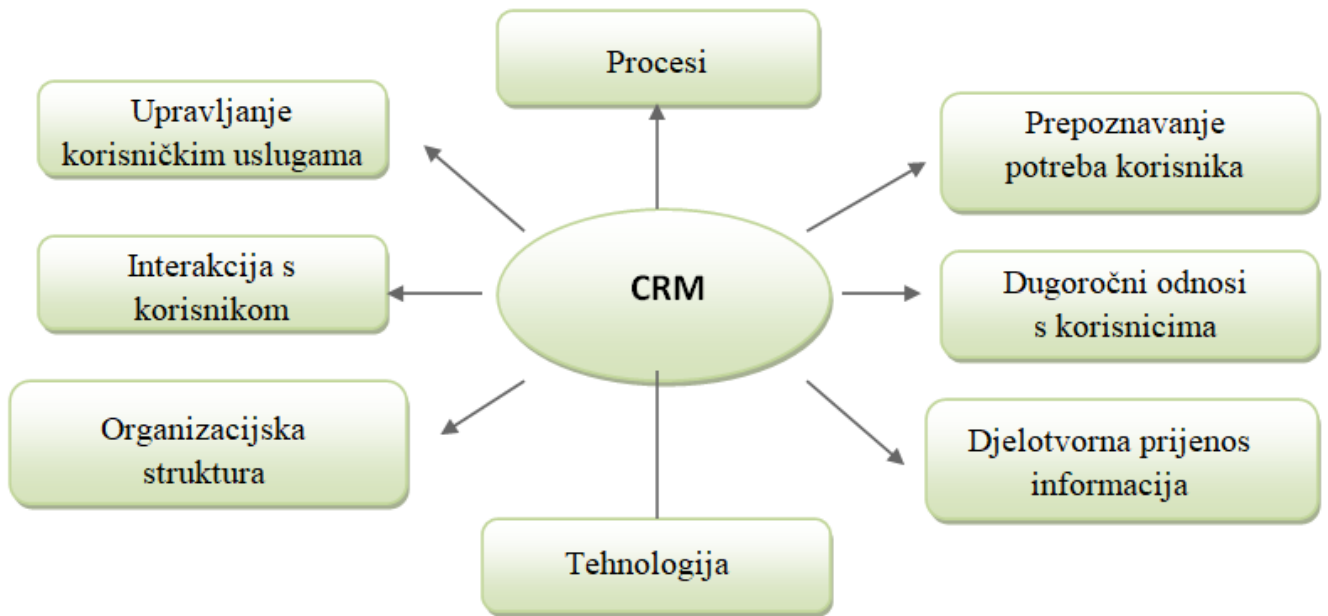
Procesi

Upravljanje korisničkim uslugama

Prepoznavanje potreba korisnika

Interakcija s korisnikom

CRM

Dugoročni odnosi s korisnicima

Organizacijska struktura

Djelotvorna prijenos informacija

Tehnologija